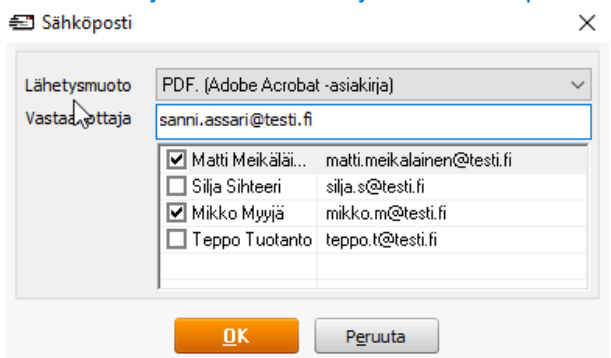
Sähköposti

Lähetysmuoto PDF. (Adobe Acrobat -asiakirja)

Vastaa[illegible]ottaja sanni.assari@testi.fi

| | | |
|---|---|---|
| ☑ | Matti Meikäläi... | matti.meikalainen@testi.fi |
| ☐ | Silja Sihteeri | silja.s@testi.fi |
| ☑ | Mikko Myyjä | mikko.m@testi.fi |
| ☐ | Teppo Tuotanto | teppo.t@testi.fi |

OK Peruuta